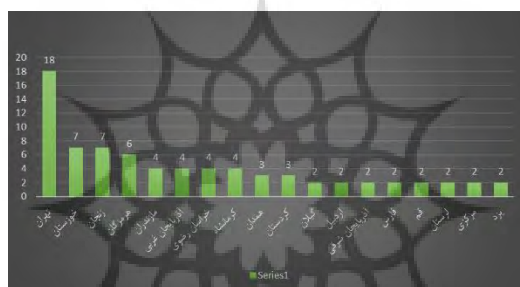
20
18
16
14
12
10
8
6
4
2
0

18 7 7 6 4 4 4 4 3 3 2 2 2 2 2 2 2 2

تهران
خوزستان
زنجان
خراسان
مازندران
آذربایجان غربی
خراسان رضوی
کرمانشاه
همدان
کردستان
گیلان
اردبیل
آذربایجان شرقی
فارس
قم
لرستان
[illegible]
یزد

Series1